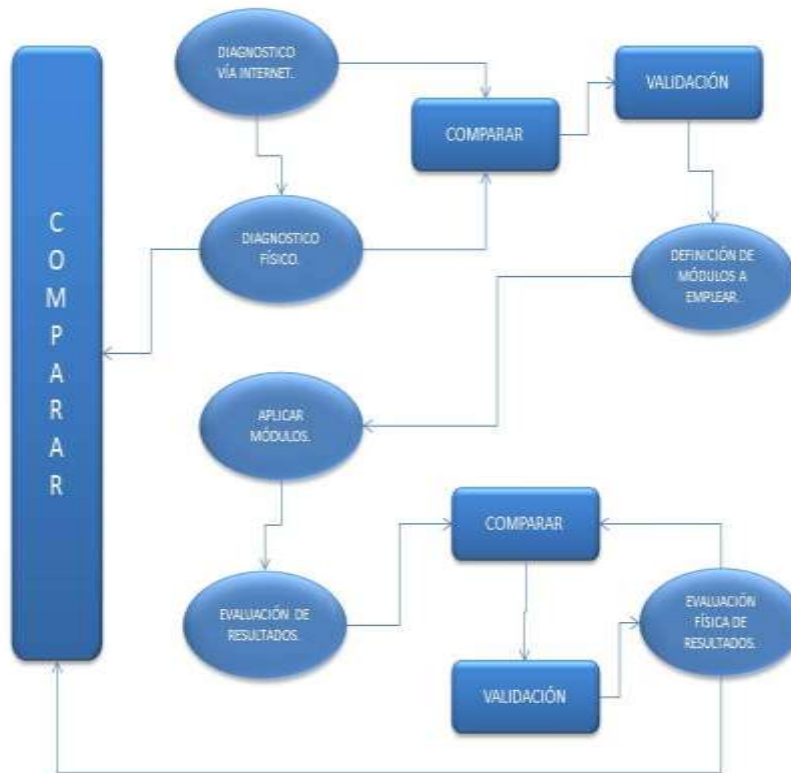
COMPARAR

DIAGNOSTICO VÍA INTERNET.

COMPARAR

VALIDACIÓN

DIAGNOSTICO FÍSICO.

DEFINICIÓN DE MÓDULOS A EMPLEAR.

APLICAR MÓDULOS.

COMPARAR

EVALUACIÓN DE RESULTADOS.

EVALUACIÓN FÍSICA DE RESULTADOS.

VALIDACIÓN